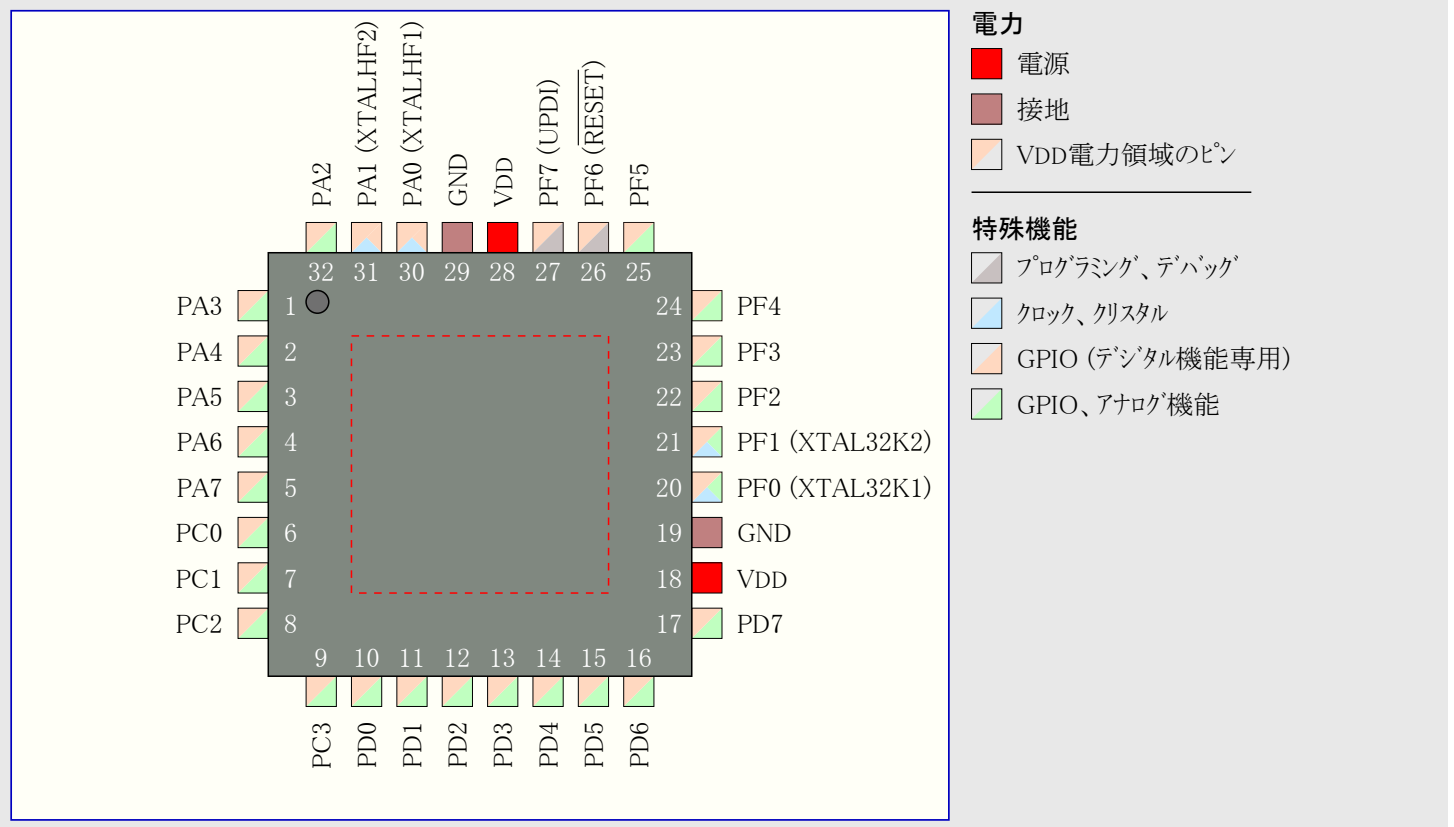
PA2
PA1 (XTALHF2)
PA0 (XTALHF1)
GND
VDD
PF7 (UPDI)
PF6 ($\overline{RESET}$)
PF5

32 31 30 29 28 27 26 25

PA3 1
PA4 2
PA5 3
PA6 4
PA7 5
PC0 6
PC1 7
PC2 8

24 PF4
23 PF3
22 PF2
21 PF1 (XTAL32K2)
20 PF0 (XTAL32K1)
19 GND
18 VDD
17 PD7

9 10 11 12 13 14 15 16

PC3
PD0
PD1
PD2
PD3
PD4
PD5
PD6

電力
電源
接地
VDD電力領域のピン

特殊機能
プログラミング、デバッグ
クロック、クリスタル
GPIO (デジタル機能専用)
GPIO、アナログ機能